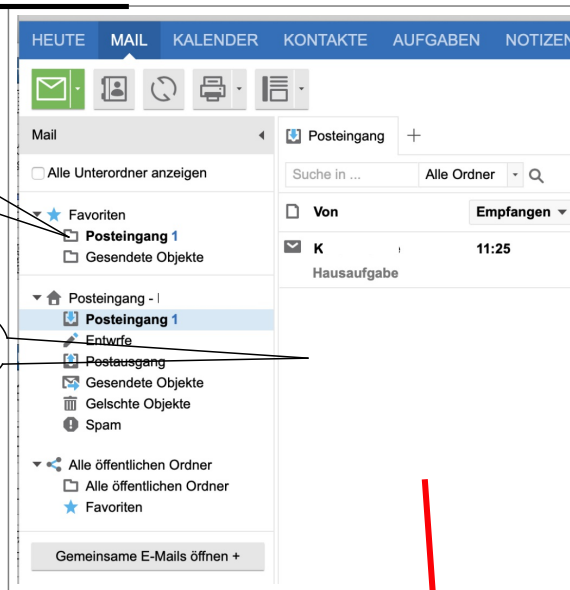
HEUTE MAIL KALENDER KONTAKTE AUFGABEN NOTIZEN

Mail

Alle Unterordner anzeigen

Favoriten
Posteingang 1
Gesendete Objekte

Posteingang - I
Posteingang 1
Entwrfe
Postausgang
Gesendete Objekte
Gelschte Objekte
Spam

Alle öffentlichen Ordner
Alle öffentlichen Ordner
Favoriten

Gemeinsame E-Mails öffnen +

Posteingang +

Suche in ... Alle Ordner

Von Empfangen

K 11:25
Hausaufgabe